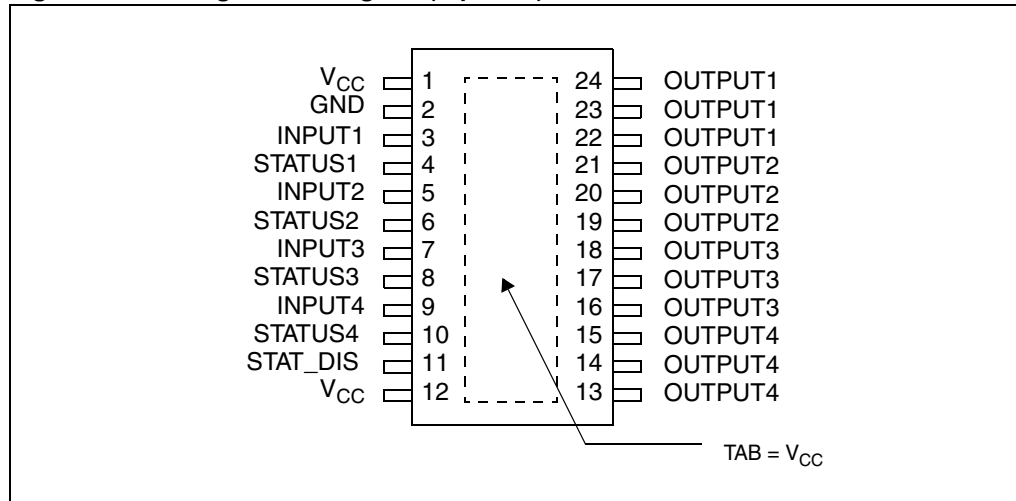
$V_{CC}$ 1
GND 2
INPUT1 3
STATUS1 4
INPUT2 5
STATUS2 6
INPUT3 7
STATUS3 8
INPUT4 9
STATUS4 10
STAT_DIS 11
$V_{CC}$ 12

24 OUTPUT1
23 OUTPUT1
22 OUTPUT1
21 OUTPUT2
20 OUTPUT2
19 OUTPUT2
18 OUTPUT3
17 OUTPUT3
16 OUTPUT3
15 OUTPUT4
14 OUTPUT4
13 OUTPUT4

TAB = $V_{CC}$